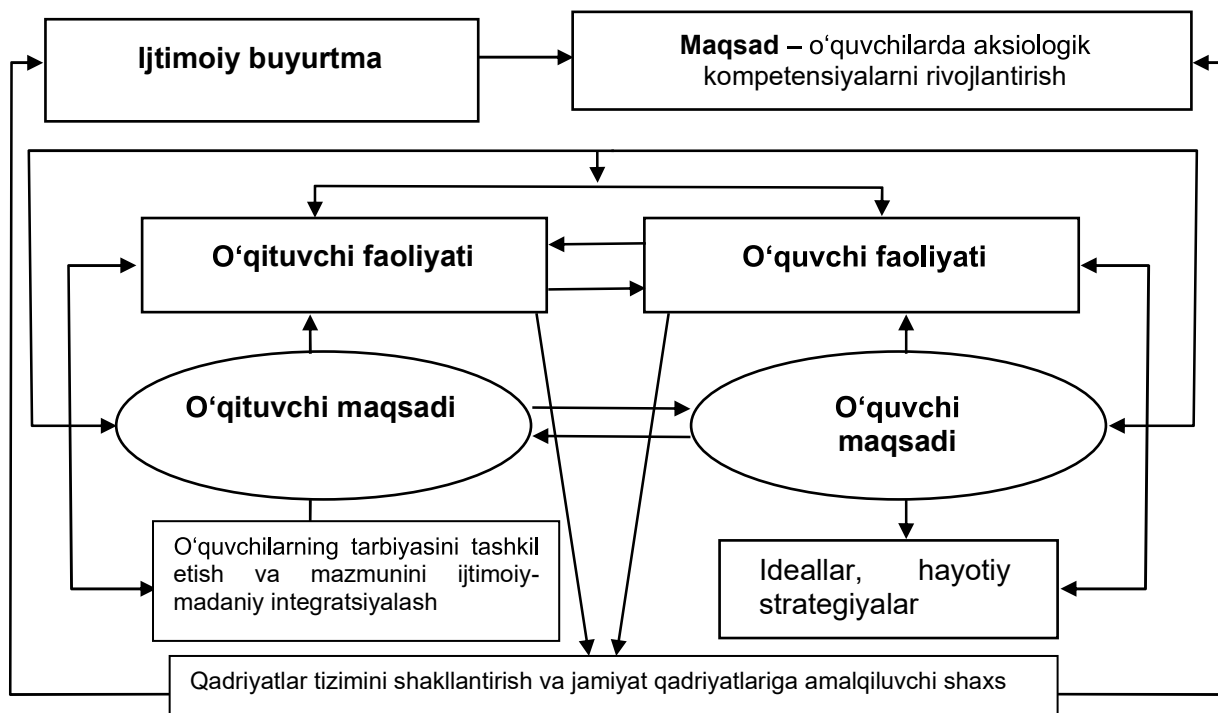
Ijtimoiy buyurtma

**Maqsad –** o‘quvchilarda aksiologik kompetensiyalarni rivojlantirish

O‘qituvchi faoliyati

O‘quvchi faoliyati

O‘qituvchi maqsadi

O‘quvchi maqsadi

O‘quvchilarning tarbiyasini tashkil etish va mazmunini ijtimoiy-madaniy integratsiyalash

Ideallar, hayotiy strategiyalar

Qadriyatlar tizimini shakllantirish va jamiyat qadriyatlariga amalqiluvchi shaxs